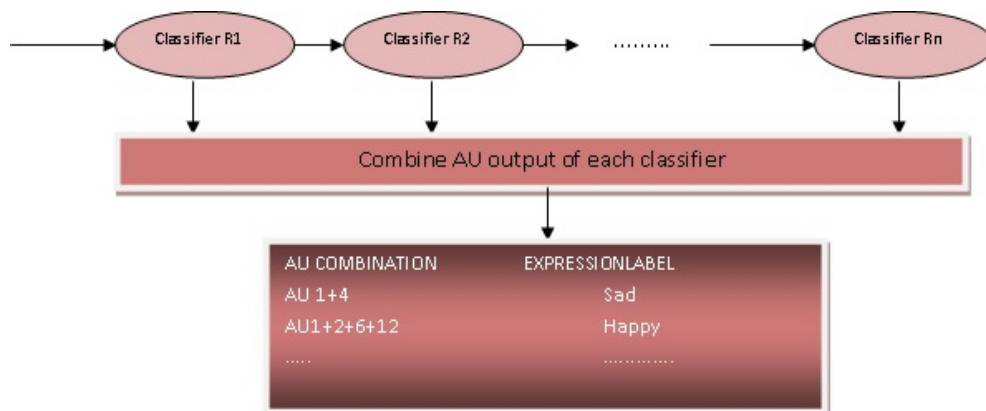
Classifier R1

Classifier R2

.........

Classifier Rn

Combine AU output of each classifier

| AU COMBINATION | EXPRESSIONLABEL |
|---|---|
| AU 1+4 | Sad |
| AU1+2+6+12 | Happy |
| ..... | ............. |